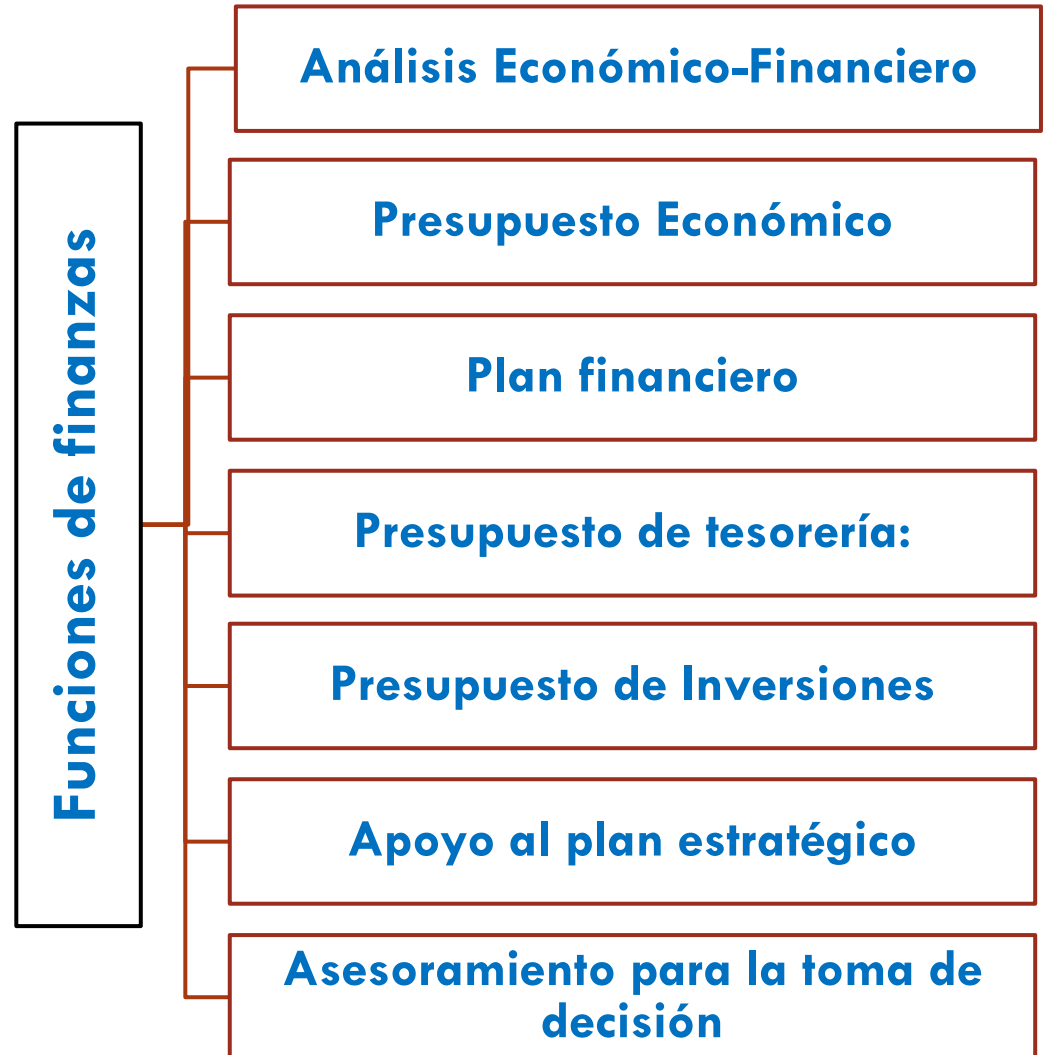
Funciones de finanzas

Análisis Económico-Financiero

Presupuesto Económico

Plan financiero

Presupuesto de tesorería:

Presupuesto de Inversiones

Apoyo al plan estratégico

Asesoramiento para la toma de decisión